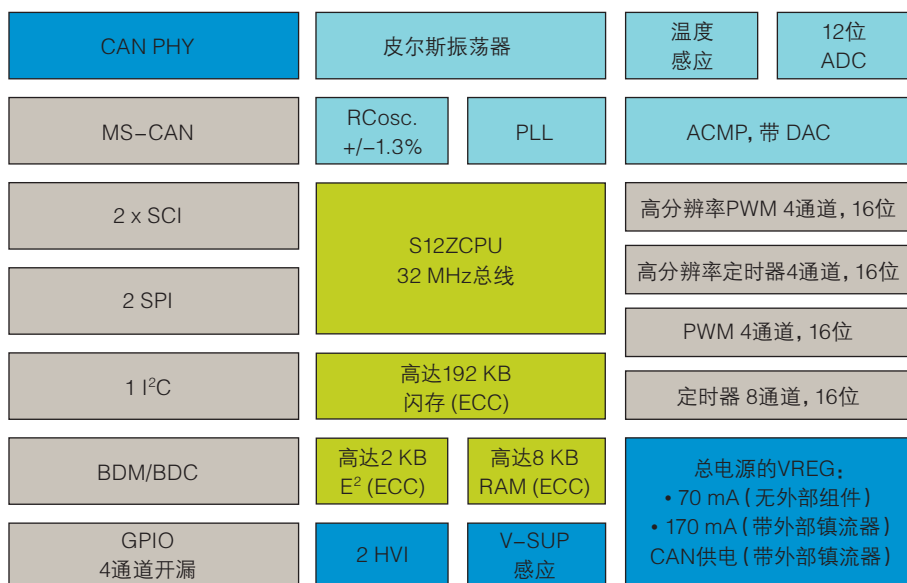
CAN PHY

皮尔斯振荡器

温度感应

12位 ADC

MS-CAN

RCosc. +/-1.3%

PLL

ACMP, 带 DAC

2 x SCI

S12ZCPU
32 MHz总线

高分辨率PWM 4通道, 16位

2 SPI

高分辨率定时器4通道, 16位

PWM 4通道, 16位

1 $I^2C$

高达192 KB
闪存 (ECC)

定时器 8通道, 16位

BDM/BDC

高达2 KB
$E^2$ (ECC)

高达8 KB
RAM (ECC)

总电源的VREG:
• 70 mA (无外部组件)
• 170 mA (带外部镇流器)
CAN供电 (带外部镇流器)

GPIO
4通道开漏

2 HVI

V-SUP
感应